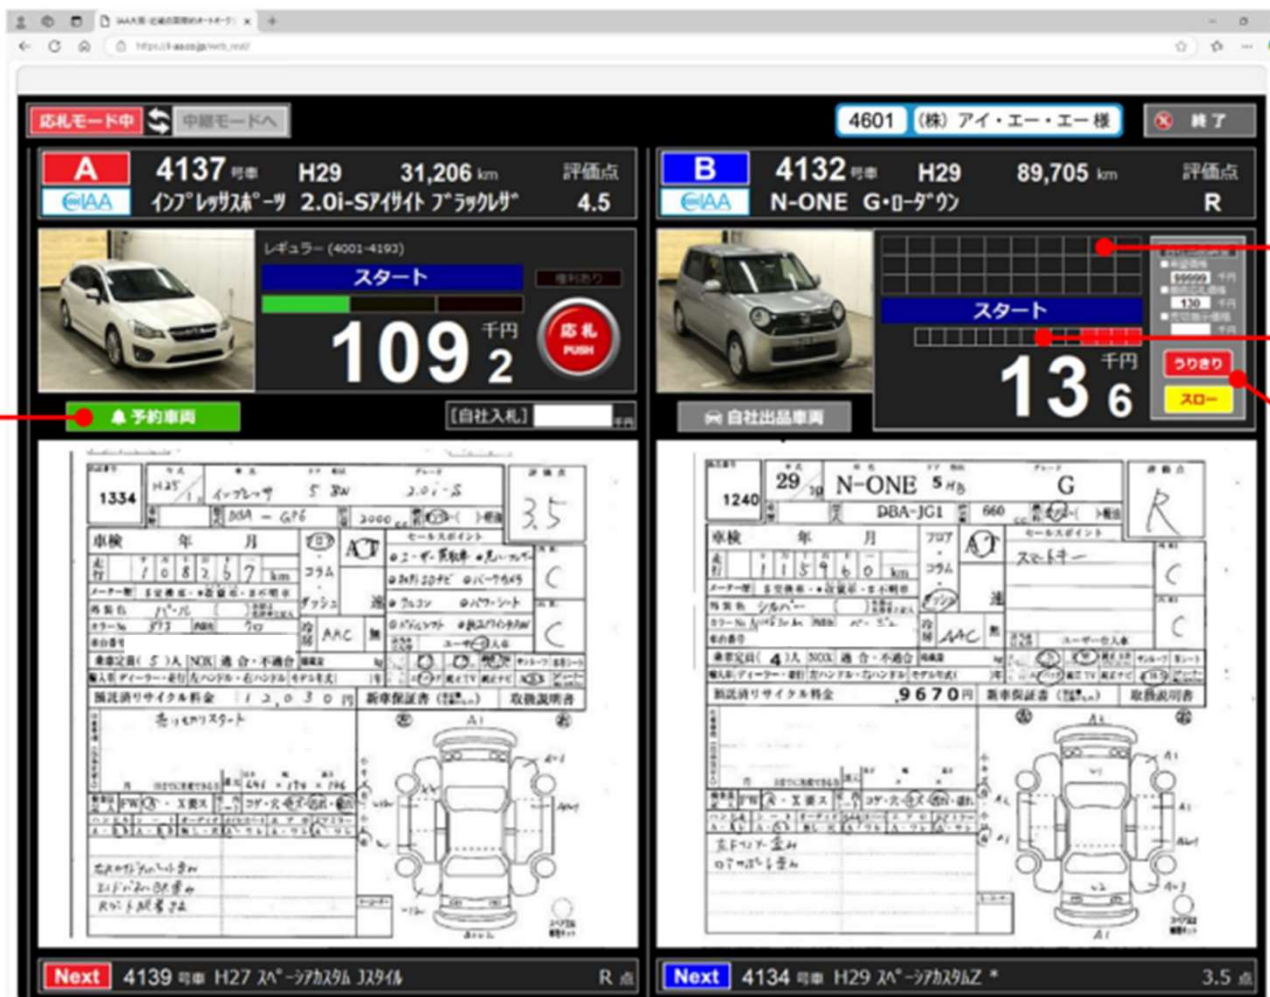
応札モード中 中継モードへ

4601 (株) アイ・エー・エー様 終了

A 4137 号車 H29 31,206 km 評価点
IAA インプレッサスポーツ 2.0i-Sアイサイト プラウドレザー 4.5

レギュラー (4001-4193)
スタート
109 千円 2
応札 PUSH

予約車両 [自社入札] 千円

B 4132 号車 H29 89,705 km 評価点
IAA N-ONE G・ローダウン R

スタート
13 千円 6
うりきり
スロー

自社出品車両

1334 H25 インプレッサ 5 BW 2.0i-S 3.5
DBA - GP6 2000
車検 年 月
走行 1 0 8 2 6 7 km
AT
パール
AAC
12,030 円
新車保証書 取扱説明書

1240 29 N-ONE 5 G R
DBA-JG1 660
車検 年 月
走行 1 1 5 9 6 0 km
AT
シルバー
AAC
9670 円
新車保証書 取扱説明書

Next 4139 号車 H27 スペーシアカスタム Jスタイル R 点

Next 4134 号車 H29 スペーシアカスタムZ * 3.5 点